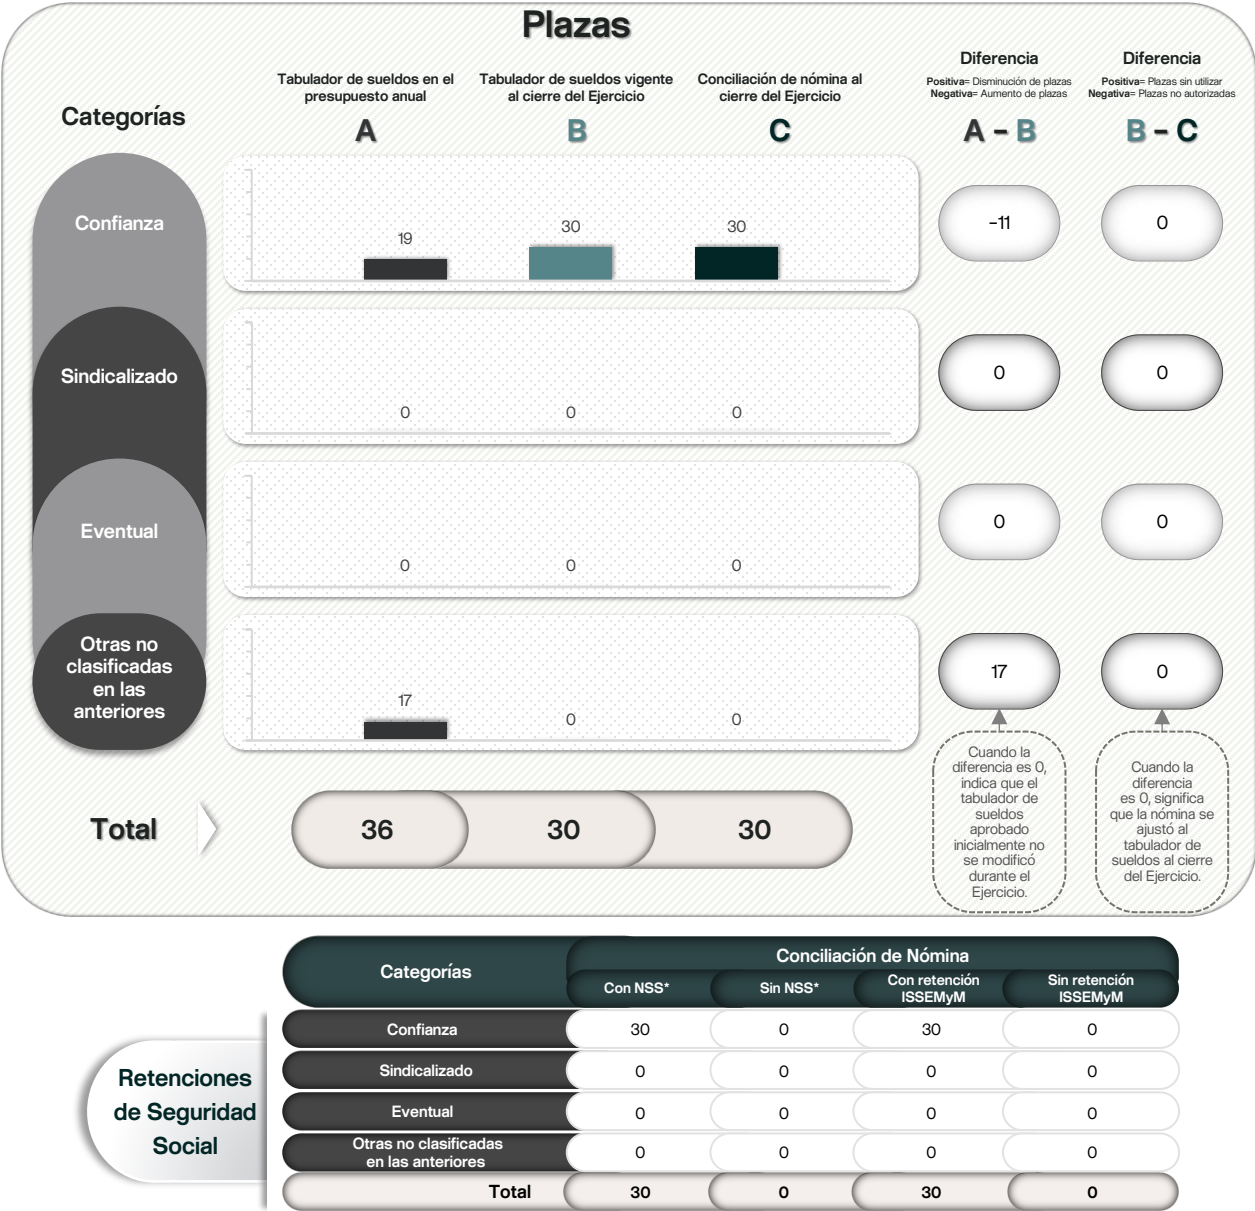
Plazas

Categorías

Tabulador de sueldos en el presupuesto anual
A

Tabulador de sueldos vigente al cierre del Ejercicio
B

Conciliación de nómina al cierre del Ejercicio
C

Diferencia
Positiva= Disminución de plazas
Negativa= Aumento de plazas
A – B

Diferencia
Positiva= Plazas sin utilizar
Negativa= Plazas no autorizadas
B – C

Confianza
19 30 30
-11
0

Sindicalizado
0 0 0
0
0

Eventual
0 0 0
0
0

Otras no clasificadas en las anteriores
17 0 0
17
0

Cuando la diferencia es 0, indica que el tabulador de sueldos aprobado inicialmente no se modificó durante el Ejercicio.

Cuando la diferencia es 0, significa que la nómina se ajustó al tabulador de sueldos al cierre del Ejercicio.

Total
36 30 30

Retenciones de Seguridad Social

| Categorías | Conciliación de Nómina Con NSS* | Sin NSS* | Con retención ISSEMyM | Sin retención ISSEMyM |
|---|---|---|---|---|
| Confianza | 30 | 0 | 30 | 0 |
| Sindicalizado | 0 | 0 | 0 | 0 |
| Eventual | 0 | 0 | 0 | 0 |
| Otras no clasificadas en las anteriores | 0 | 0 | 0 | 0 |
| Total | 30 | 0 | 30 | 0 |